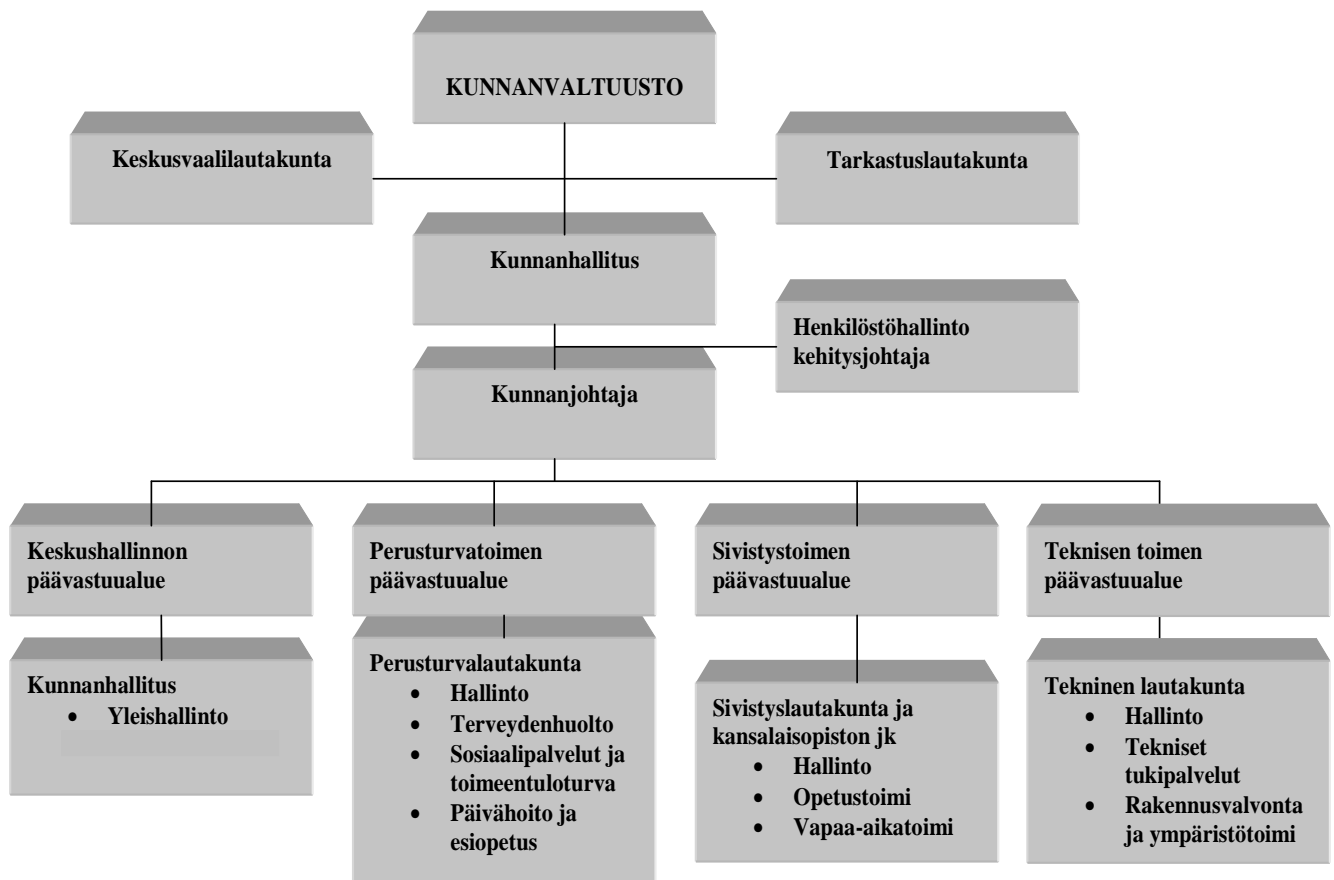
KUNNANVALTUUSTO

Keskusvaalilautakunta

Tarkastuslautakunta

Kunnanhallitus

Henkilöstöhallinto kehitysjohtaja

Kunnanjohtaja

Keskushallinnon päävastuualue

Perusturvatoimen päävastuualue

Sivistystoimen päävastuualue

Teknisen toimen päävastuualue

Kunnanhallitus
- Yleishallinto

Perusturvalautakunta
- Hallinto
- Terveydenhuolto
- Sosiaalipalvelut ja toimeentuloturva
- Päivähoito ja esiopetus

Sivistyslautakunta ja kansalaisopiston jk
- Hallinto
- Opetustoimi
- Vapaa-aikatoimi

Tekninen lautakunta
- Hallinto
- Tekniset tukipalvelut
- Rakennusvalvonta ja ympäristötoimi